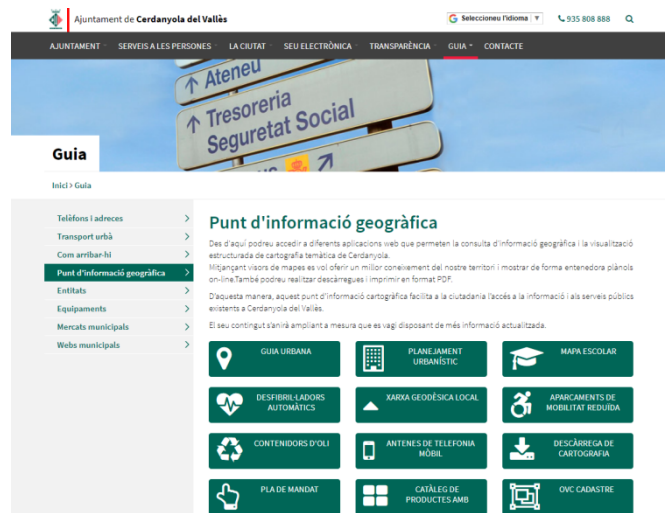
Ajuntament de Cerdanyola del Vallès

Seleccioneu l'idioma ▼

935 808 888

AJUNTAMENT · SERVEIS A LES PERSONES · LA CIUTAT · SEU ELECTRÒNICA · TRANSPARÈNCIA · GUIA · CONTACTE

Ateneu
Tresoreria
Seguretat Social

Guia

Inici › Guia

Telèfons i adreces
Transport urbà
Com arribar-hi
Punt d'informació geogràfica
Entitats
Equipaments
Mercats municipals
Webs municipals

Punt d'informació geogràfica

Des d'aquí podreu accedir a diferents aplicacions web que permeten la consulta d'informació geogràfica i la visualització estructurada de cartografia temàtica de Cerdanyola.
Mitjançant visors de mapes es vol oferir un millor coneixement del nostre territori i mostrar de forma entenedora plànols on-line.També podreu realitzar descàrregues i imprimir en format PDF.

D'aquesta manera, aquest punt d'informació cartogràfica facilita a la ciutadania l'accés a la informació i als serveis públics existents a Cerdanyola del Vallès.

El seu contingut s'anirà ampliant a mesura que es vagi disposant de més informació actualitzada.

GUIA URBANA
PLANEJAMENT URBANÍSTIC
MAPA ESCOLAR
DESFIBRIL·LADORS AUTOMÀTICS
XARXA GEODÈSICA LOCAL
APARCAMENTS DE MOBILITAT REDUÏDA
CONTENIDORS D'OLI
ANTENES DE TELEFONIA MÒBIL
DESCÀRREGA DE CARTOGRAFIA
PLA DE MANDAT
CATÀLEG DE PRODUCTES AMB
OVC CADASTRE